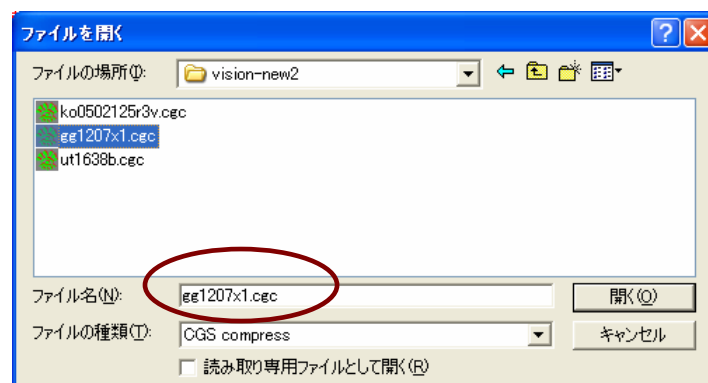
ファイルを開く

ファイルの場所(I): vision-new2

ko0502125r3v.cgc
gg1207x1.cgc
ut1638b.cgc

ファイル名(N): gg1207x1.cgc
開く(O)

ファイルの種類(T): CGS compress
キャンセル

読み取り専用ファイルとして開く(R)